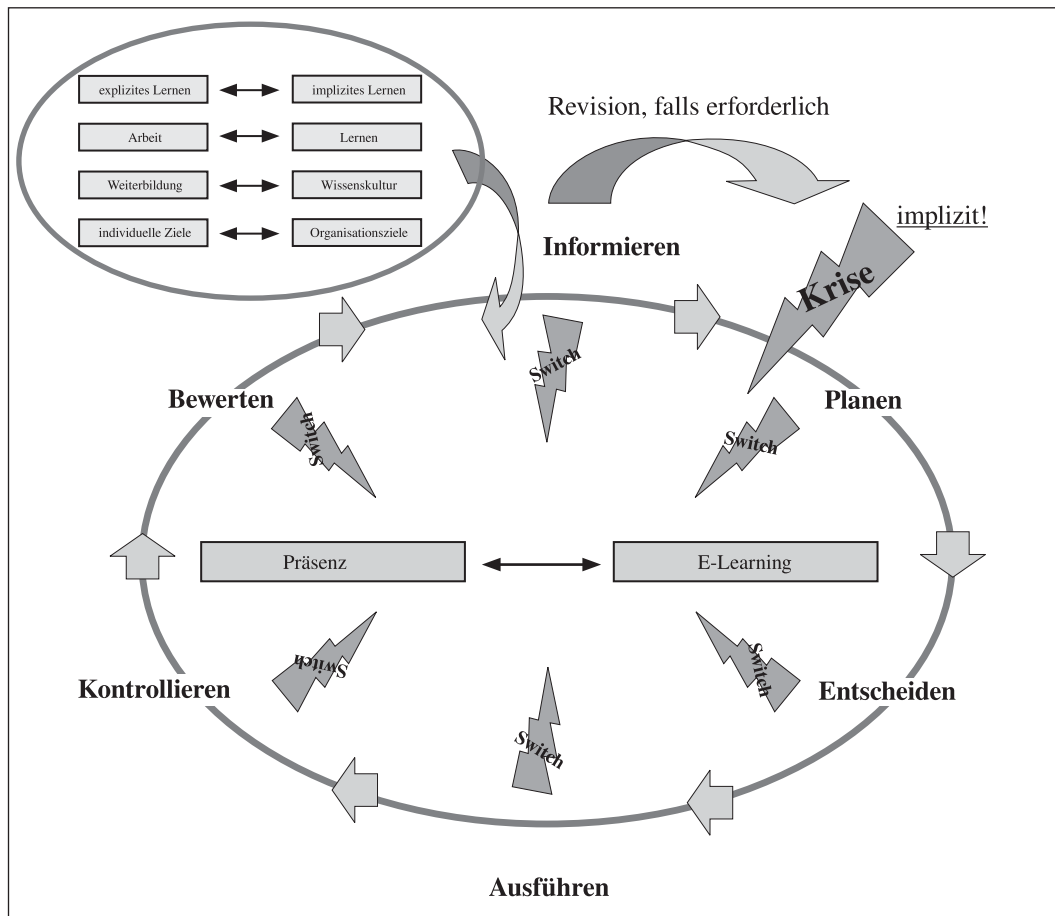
explizites Lernen ↔ implizites Lernen

Arbeit ↔ Lernen

Weiterbildung ↔ Wissenskultur

individuelle Ziele ↔ Organisationsziele

Revision, falls erforderlich

implizit!

Informieren

Krise

Switch

Bewerten

Switch

Planen

Switch

Präsenz ↔ E-Learning

Switch

Switch

Kontrollieren

Entscheiden

Switch

Ausführen